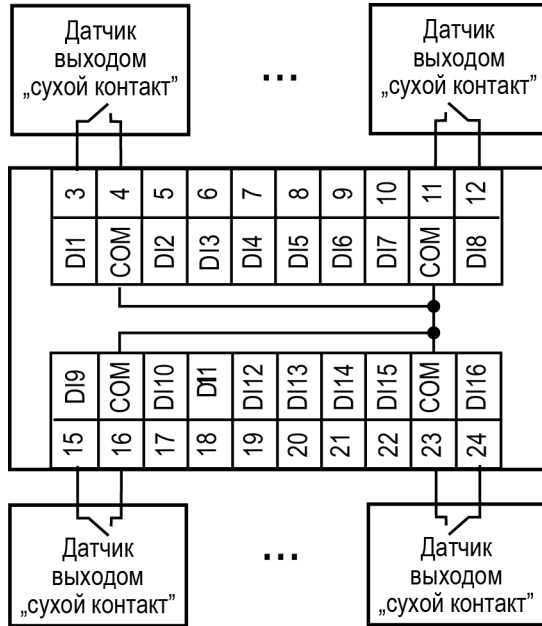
Датчик выходом „сухой контакт"

...

Датчик выходом „сухой контакт"

| 3 | 4 | 5 | 6 | 7 | 8 | 9 | 10 | 11 | 12 |
|---|---|---|---|---|---|---|---|---|---|
| DI1 | COM | DI2 | DI3 | DI4 | DI5 | DI6 | DI7 | COM | DI8 |

| DI9 | COM | DI10 | DI11 | DI12 | DI13 | DI14 | DI15 | COM | DI16 |
|---|---|---|---|---|---|---|---|---|---|
| 15 | 16 | 17 | 18 | 19 | 20 | 21 | 22 | 23 | 24 |

Датчик выходом „сухой контакт"

...

Датчик выходом „сухой контакт"